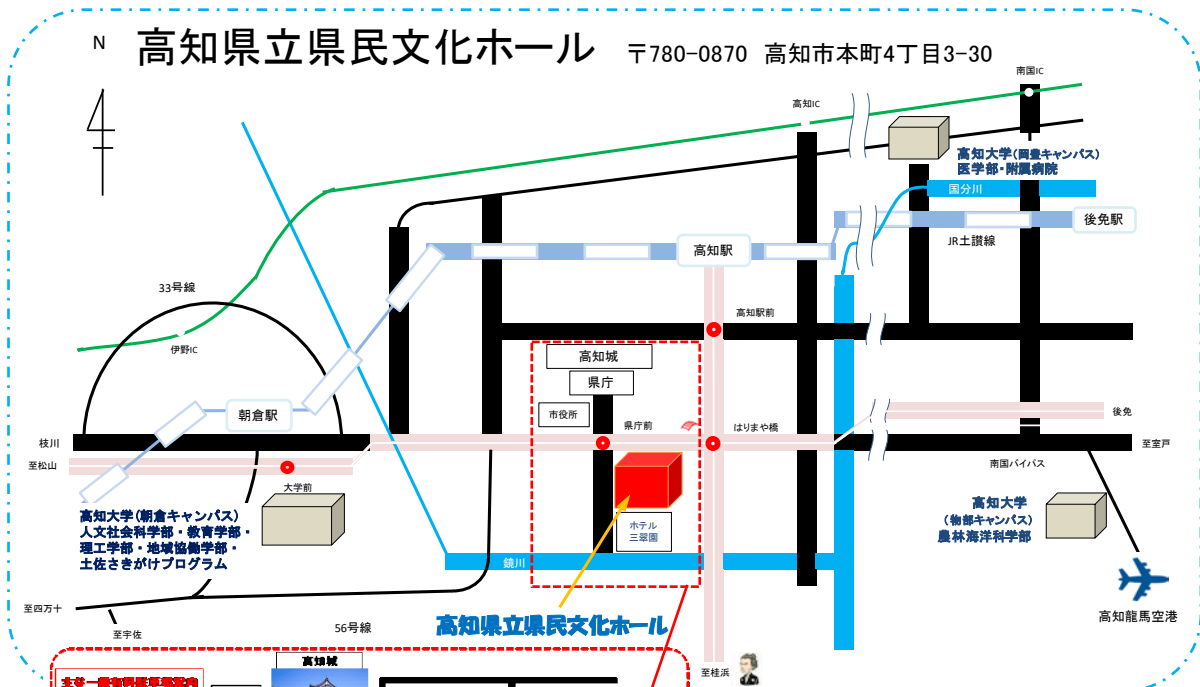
N

高知県立県民文化ホール 〒780-0870 高知市本町4丁目3-30

南国IC

高知IC

高知大学(岡豊キャンパス)
医学部・附属病院

国分川

後免駅

JR土讃線

高知駅

33号線

伊野IC

高知駅前

高知城

県庁

朝倉駅

市役所

県庁前

はりまや橋

後免

枝川

至室戸

至松山

南国バイパス

大学前

高知大学(朝倉キャンパス)
人文社会科学部・教育学部・理工学部・地域協働学部・
土佐さきがけプログラム

ホテル
三翠園

高知大学
(物部キャンパス)
農林海洋科学部

鏡川

至四万十

高知龍馬空港

至土佐

56号線

高知県立県民文化ホール

至桂浜

高知城

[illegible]